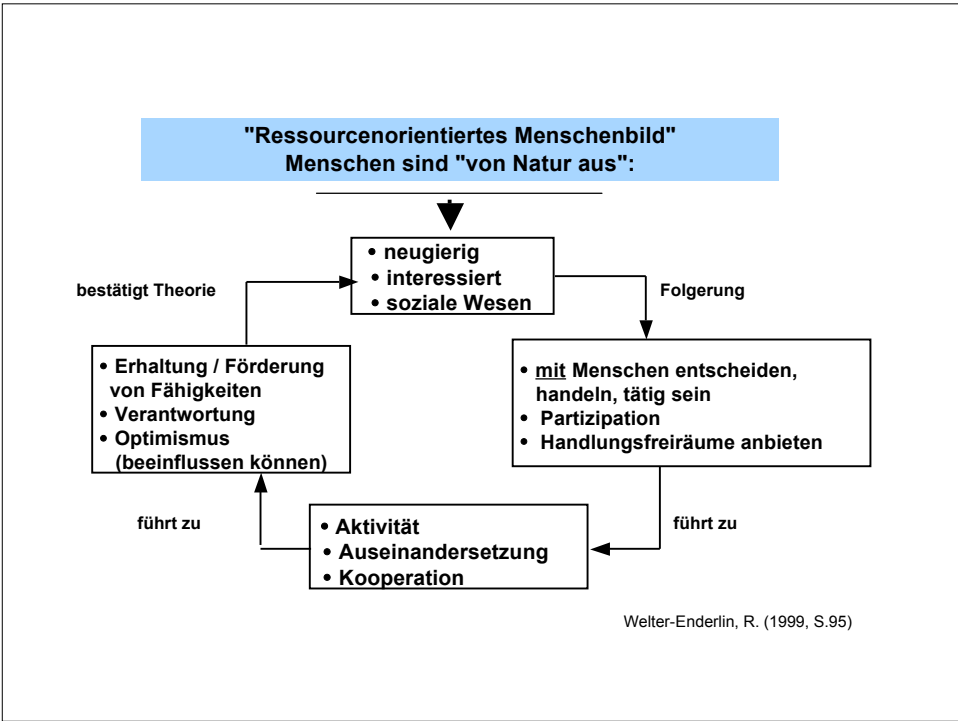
"Ressourcenorientiertes Menschenbild"
Menschen sind "von Natur aus":

• neugierig
• interessiert
• soziale Wesen

bestätigt Theorie

Folgerung

• Erhaltung / Förderung von Fähigkeiten
• Verantwortung
• Optimismus (beeinflussen können)

• mit Menschen entscheiden, handeln, tätig sein
• Partizipation
• Handlungsfreiräume anbieten

führt zu

führt zu

• Aktivität
• Auseinandersetzung
• Kooperation

Welter-Enderlin, R. (1999, S.95)